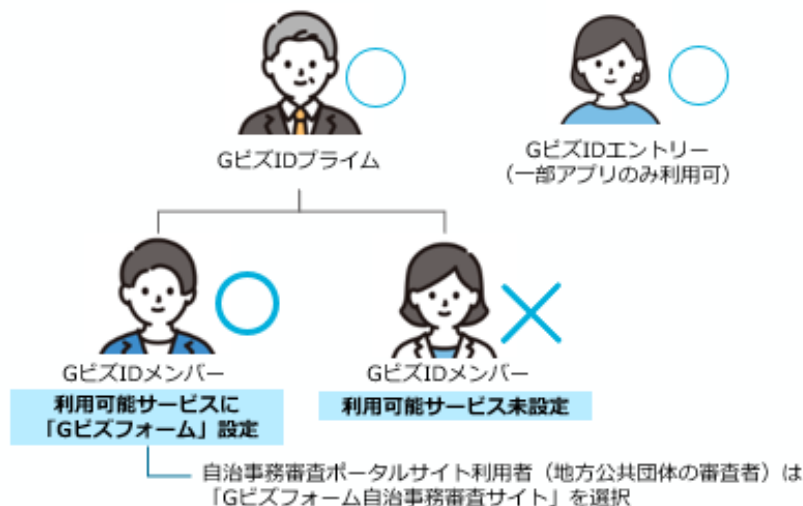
GビズIDプライム

GビズIDエントリー
（一部アプリのみ利用可）

GビズIDメンバー
利用可能サービスに
「Gビズフォーム」設定

GビズIDメンバー
利用可能サービス未設定

自治事務審査ポータルサイト利用者（地方公共団体の審査者）は
「Gビズフォーム自治事務審査サイト」を選択